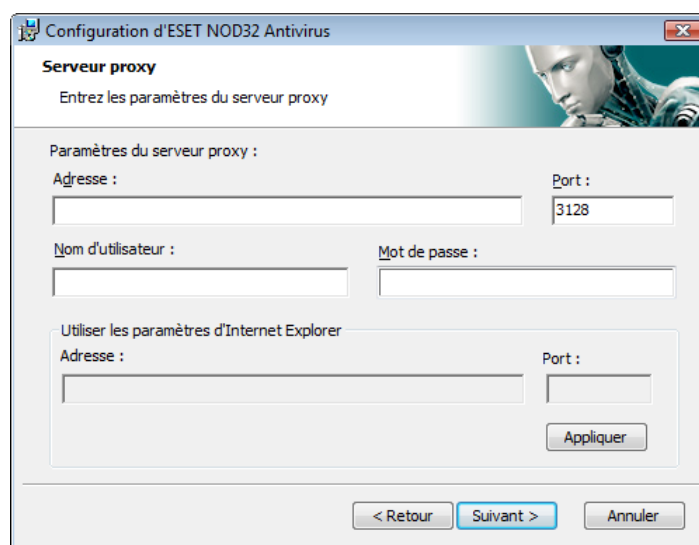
Configuration d'ESET NOD32 Antivirus

Serveur proxy

Entrez les paramètres du serveur proxy

Paramètres du serveur proxy :

Adresse :

Port :

3128

Nom d'utilisateur :

Mot de passe :

Utiliser les paramètres d'Internet Explorer

Adresse :

Port :

Appliquer

< Retour

Suivant >

Annuler